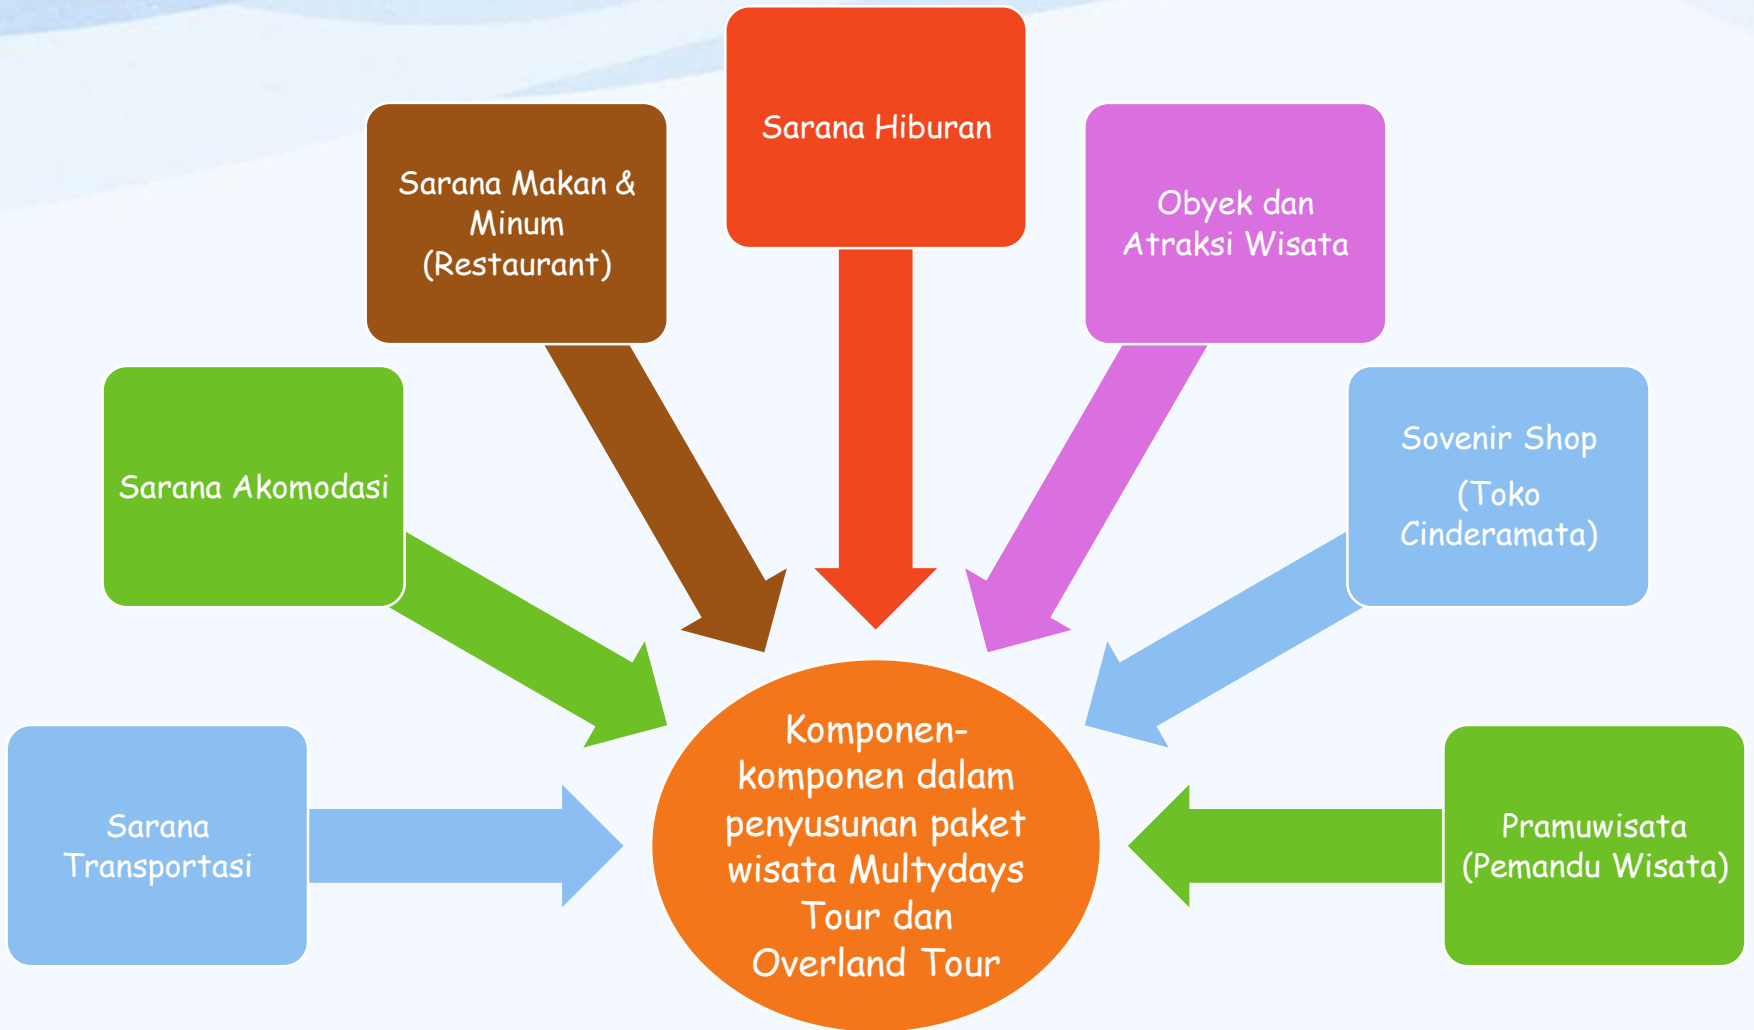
Sarana Hiburan

Sarana Makan & Minum (Restaurant)

Obyek dan Atraksi Wisata

Sarana Akomodasi

Sovenir Shop

(Toko Cinderamata)

Sarana Transportasi

Komponen-komponen dalam penyusunan paket wisata Multydays Tour dan Overland Tour

Pramuwisata (Pemandu Wisata)